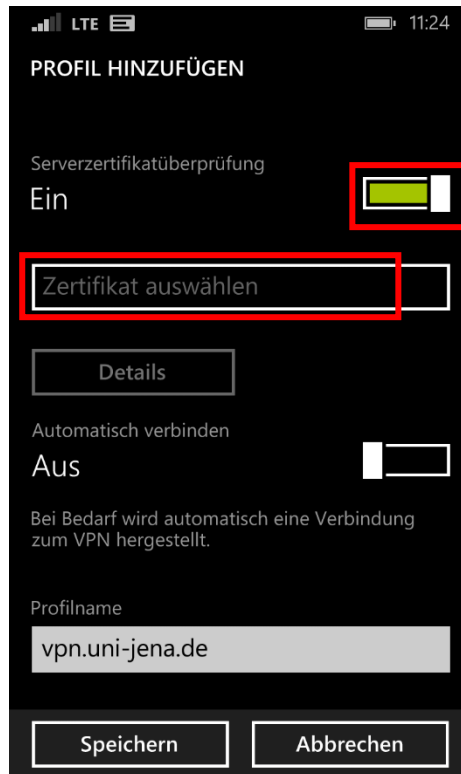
LTE 11:24

PROFIL HINZUFÜGEN

Serverzertifikatüberprüfung
Ein

Zertifikat auswählen

Details

Automatisch verbinden
Aus

Bei Bedarf wird automatisch eine Verbindung zum VPN hergestellt.

Profilname
vpn.uni-jena.de

Speichern
Abbrechen